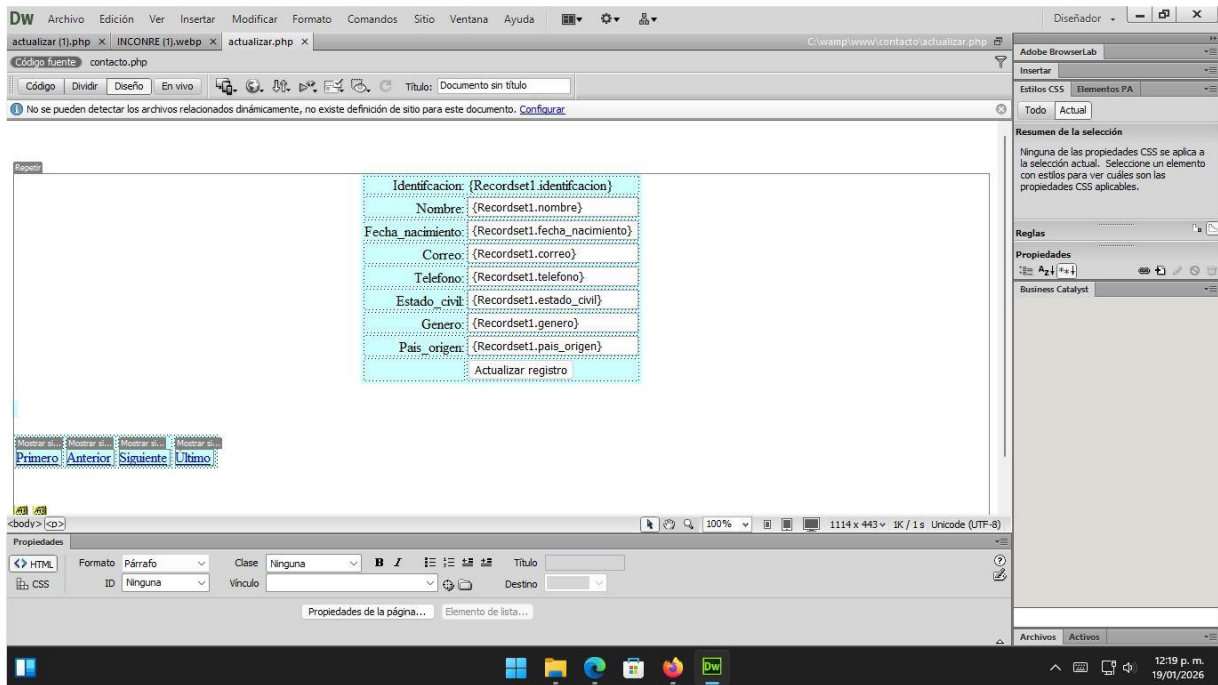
DW Archivo Edición Ver Insertar Modificar Formato Comandos Sitio Ventana Ayuda

Diseñador

actualizar (1).php × INCONRE (1).webp × actualizar.php ×

C:\wamp\www\contacto\actualizar.php

Código fuente contacto.php

Código Dividir Diseño En vivo Título: Documento sin título

No se pueden detectar los archivos relacionados dinámicamente, no existe definición de sitio para este documento. Configurar

Repetir

| Identifcacion: | {Recordset1.identifcacion} |
|---|---|
| Nombre: | {Recordset1.nombre} |
| Fecha_nacimiento: | {Recordset1.fecha_nacimiento} |
| Correo: | {Recordset1.correo} |
| Telefono: | {Recordset1.telefono} |
| Estado_civil: | {Recordset1.estado_civil} |
| Genero: | {Recordset1.genero} |
| Pais_origen: | {Recordset1.pais_origen} |
| | Actualizar registro |

Mostrar si... Mostrar si... Mostrar si... Mostrar si...

Primero Anterior Siguiente Ultimo

<body> <p>

100% 1114 x 443 1K / 1 s Unicode (UTF-8)

Propiedades

<> HTML Formato Párrafo Clase Ninguna B I Título

CSS ID Ninguna Vínculo Destino

Propiedades de la página... Elemento de lista...

Adobe BrowserLab

Insertar

Estilos CSS Elementos PA

Todo Actual

Resumen de la selección

Ninguna de las propiedades CSS se aplica a la selección actual. Seleccione un elemento con estilos para ver cuáles son las propiedades CSS aplicables.

Reglas

Propiedades

Business Catalyst

Archivos Activos

12:19 p. m.
19/01/2026